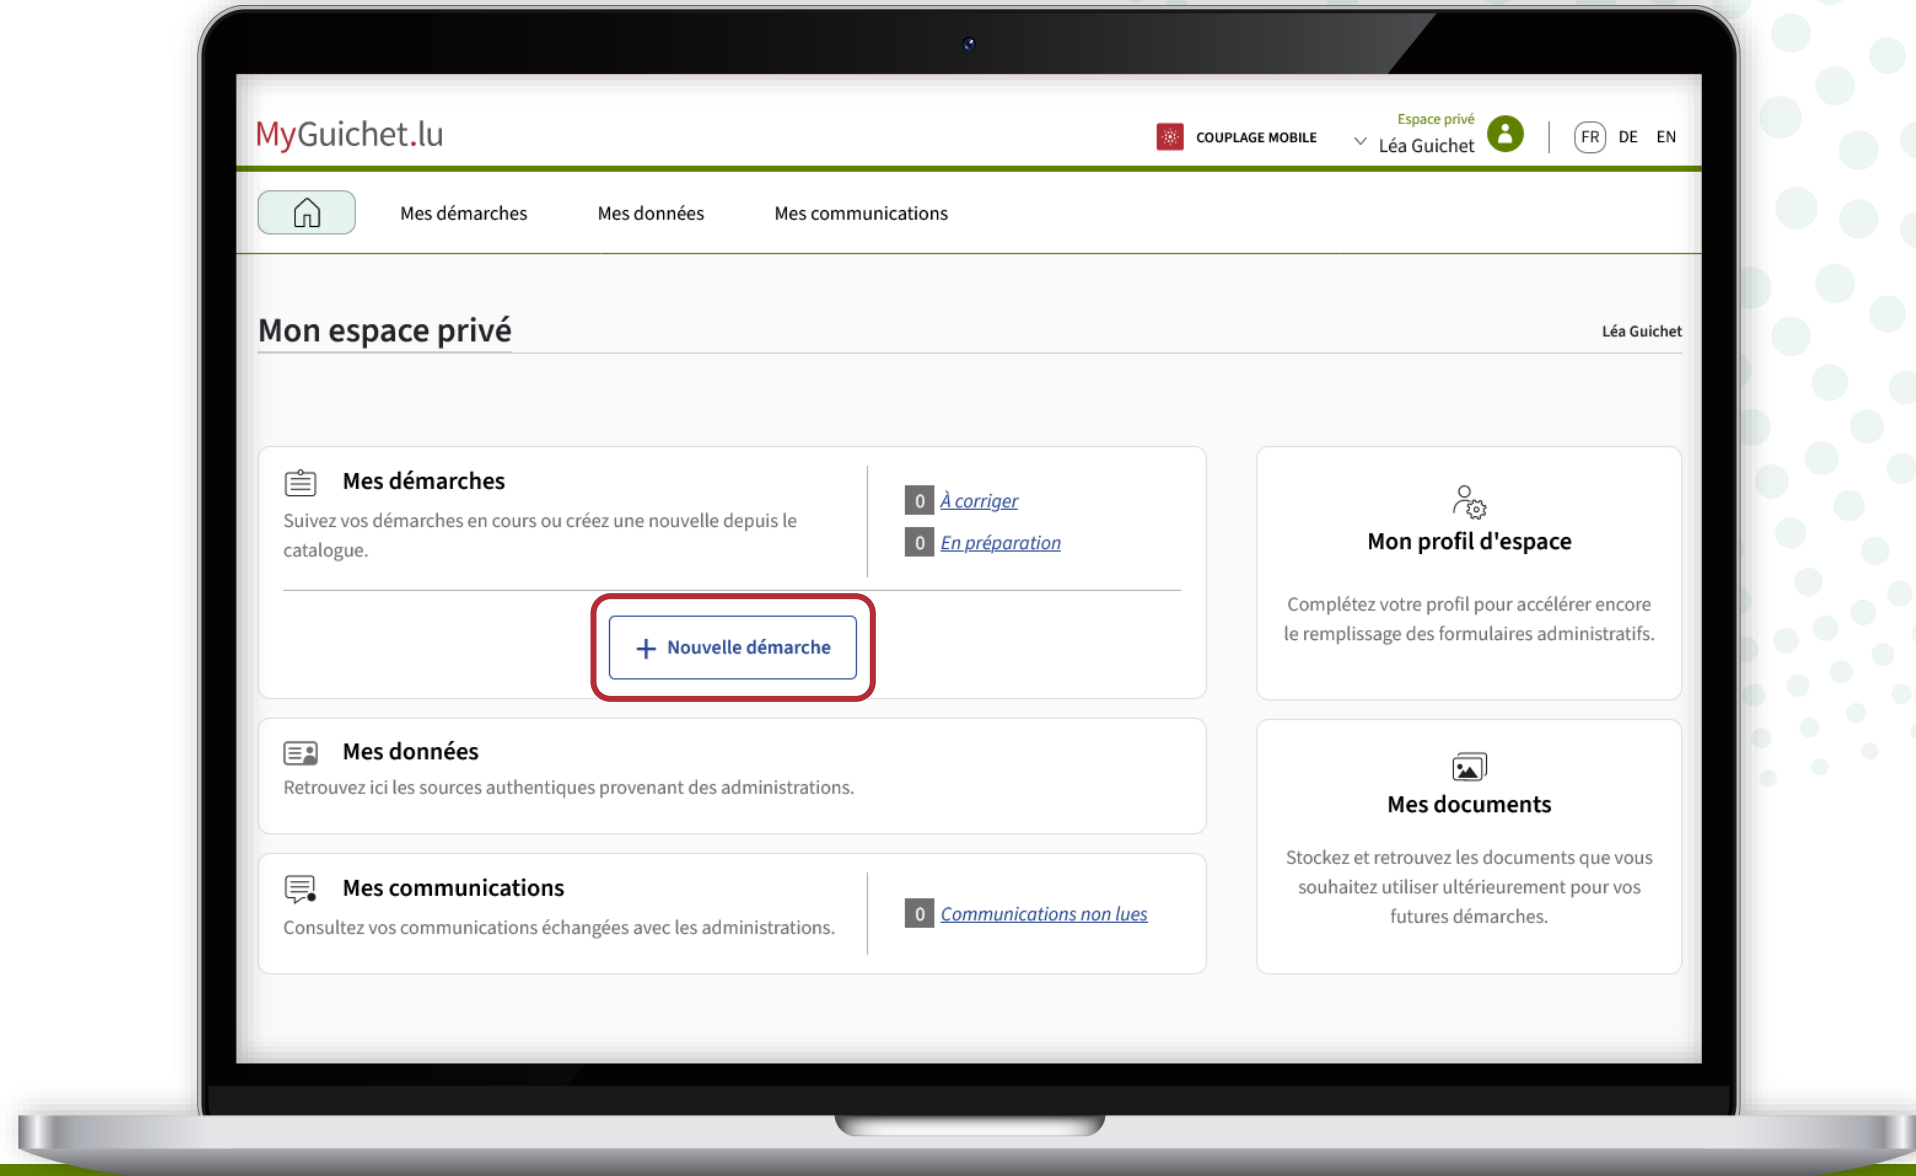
MyGuichet.lu

COUPLAGE MOBILE

Espace privé
Léa Guichet

FR DE EN

Mes démarches Mes données Mes communications

Mon espace privé

Léa Guichet

Mes démarches
Suivez vos démarches en cours ou créez une nouvelle depuis le catalogue.

0 À corriger
0 En préparation

+ Nouvelle démarche

Mon profil d'espace
Complétez votre profil pour accélérer encore le remplissage des formulaires administratifs.

Mes données
Retrouvez ici les sources authentiques provenant des administrations.

Mes documents
Stockez et retrouvez les documents que vous souhaitez utiliser ultérieurement pour vos futures démarches.

Mes communications
Consultez vos communications échangées avec les administrations.

0 Communications non lues